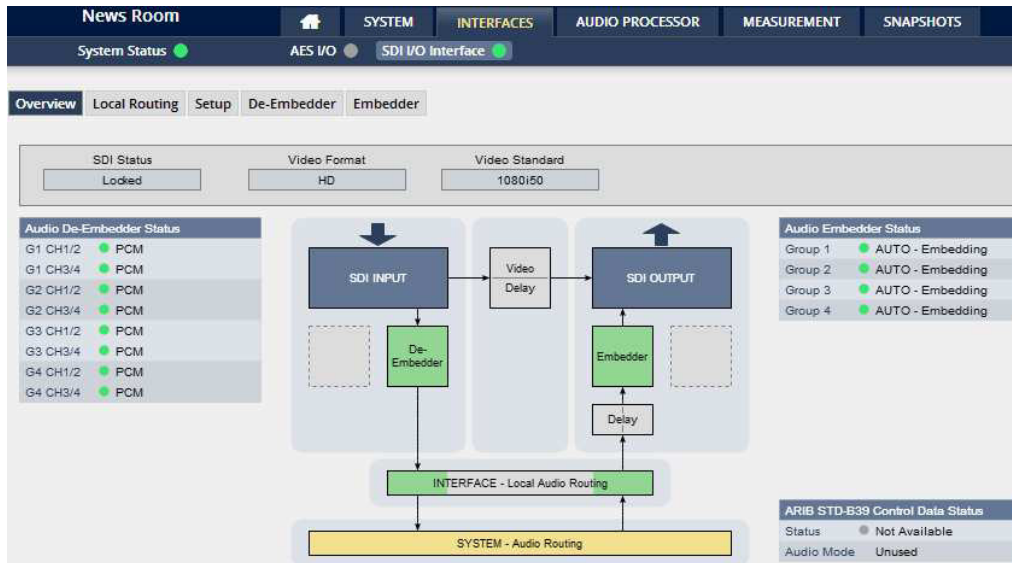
News Room

SYSTEM | INTERFACES | AUDIO PROCESSOR | MEASUREMENT | SNAPSHOTS

System Status
AES I/O
SDI I/O Interface

Overview | Local Routing | Setup | De-Embedder | Embedder

SDI Status
Locked
Video Format
HD
Video Standard
1080i50

Audio De-Embedder Status

| | |
|---|---|
| G1 CH1/2 | PCM |
| G1 CH3/4 | PCM |
| G2 CH1/2 | PCM |
| G2 CH3/4 | PCM |
| G3 CH1/2 | PCM |
| G3 CH3/4 | PCM |
| G4 CH1/2 | PCM |
| G4 CH3/4 | PCM |

SDI INPUT
Video Delay
SDI OUTPUT
De-Embedder
Embedder
Delay
INTERFACE - Local Audio Routing
SYSTEM - Audio Routing

Audio Embedder Status

| | |
|---|---|
| Group 1 | AUTO - Embedding |
| Group 2 | AUTO - Embedding |
| Group 3 | AUTO - Embedding |
| Group 4 | AUTO - Embedding |

ARIB STD-B39 Control Data Status

| | |
|---|---|
| Status | Not Available |
| Audio Mode | Unused |